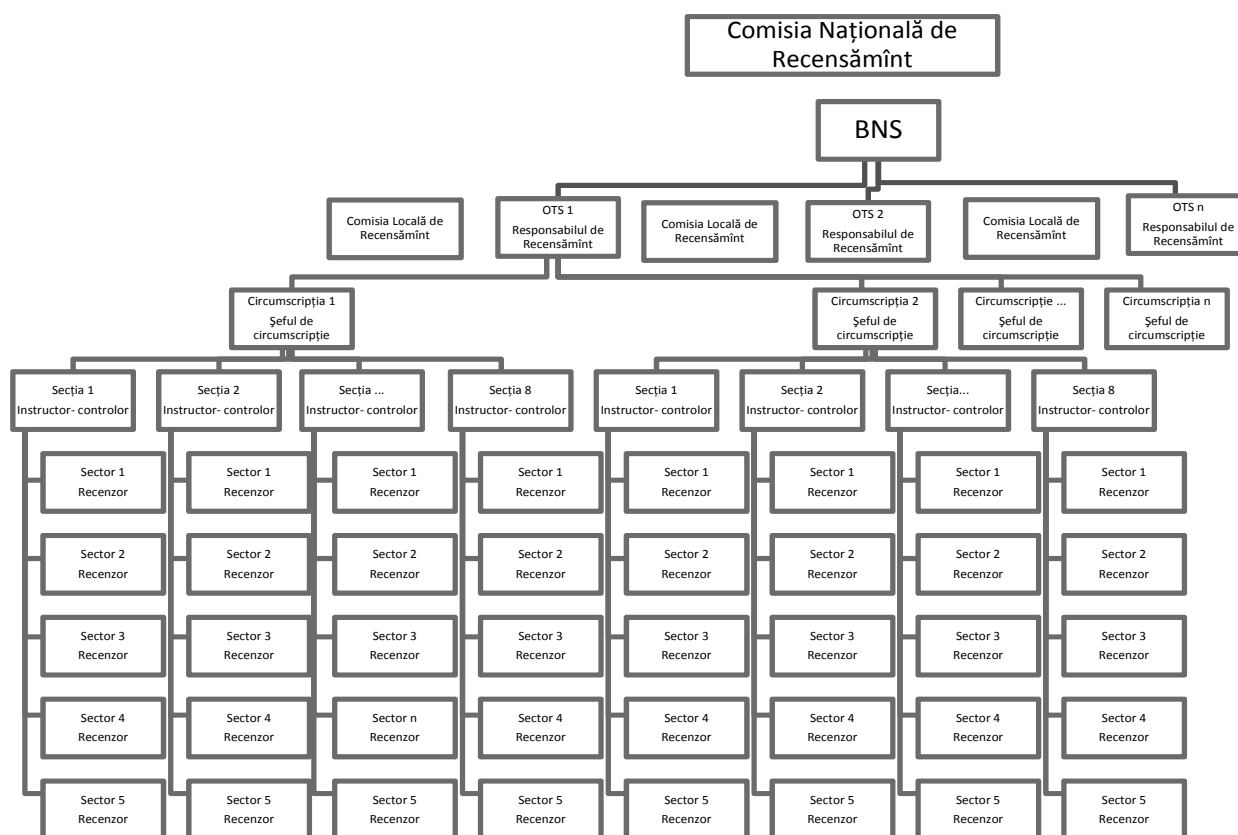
Comisia Națională de Recensămînt

BNS

Comisia Locală de Recensămînt

OTS 1
Responsabilul de Recensămînt

Comisia Locală de Recensămînt

OTS 2
Responsabilul de Recensămînt

Comisia Locală de Recensămînt

OTS n
Responsabilul de Recensămînt

Circumscripția 1
Şeful de circumscripție

Circumscripția 2
Şeful de circumscripție

Circumscripție ...
Şeful de circumscripție

Circumscripția n
Şeful de circumscripție

Secția 1
Instructor- controlor

Secția 2
Instructor- controlor

Secția ...
Instructor- controlor

Secția 8
Instructor- controlor

Secția 1
Instructor- controlor

Secția 2
Instructor- controlor

Secția...
Instructor- controlor

Secția 8
Instructor- controlor

Sector 1
Recenzor

Sector 2
Recenzor

Sector 3
Recenzor

Sector 4
Recenzor

Sector 5
Recenzor

Sector 1
Recenzor

Sector 2
Recenzor

Sector 3
Recenzor

Sector 4
Recenzor

Sector 5
Recenzor

Sector 1
Recenzor

Sector 2
Recenzor

Sector 3
Recenzor

Sector n
Recenzor

Sector 5
Recenzor

Sector 1
Recenzor

Sector 2
Recenzor

Sector 3
Recenzor

Sector 4
Recenzor

Sector 5
Recenzor

Sector 1
Recenzor

Sector 2
Recenzor

Sector 3
Recenzor

Sector 4
Recenzor

Sector 5
Recenzor

Sector 1
Recenzor

Sector 2
Recenzor

Sector 3
Recenzor

Sector 4
Recenzor

Sector 5
Recenzor

Sector 1
Recenzor

Sector 2
Recenzor

Sector 3
Recenzor

Sector 4
Recenzor

Sector 5
Recenzor

Sector 1
Recenzor

Sector 2
Recenzor

Sector 3
Recenzor

Sector 4
Recenzor

Sector 5
Recenzor